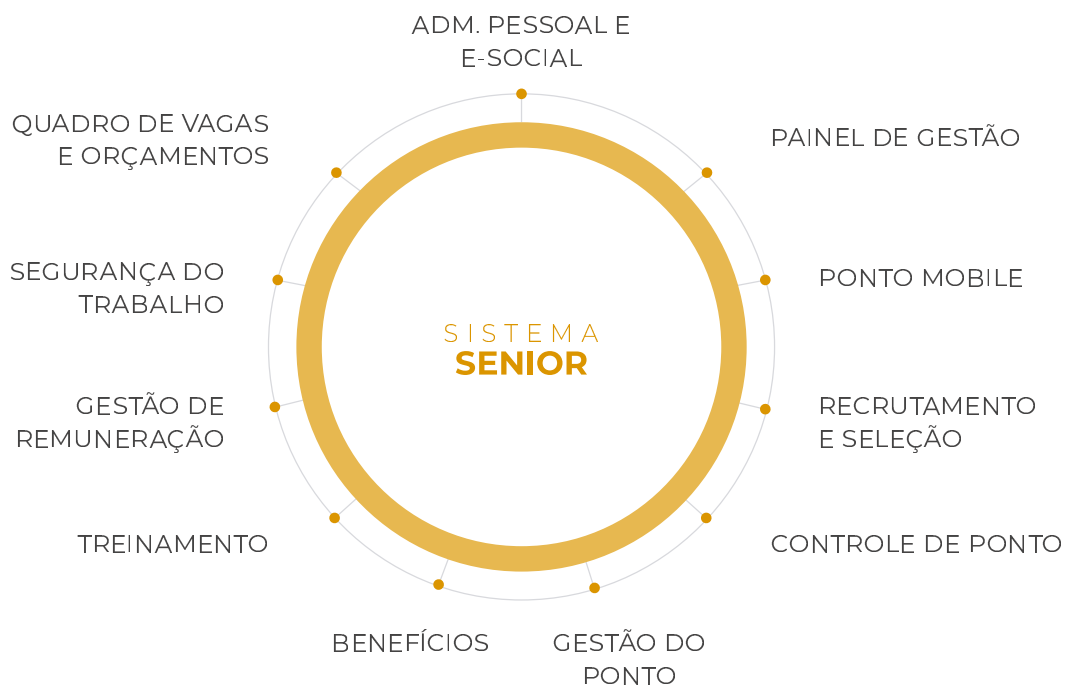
ADM. PESSOAL E E-SOCIAL

PAINEL DE GESTÃO

PONTO MOBILE

RECRUTAMENTO E SELEÇÃO

CONTROLE DE PONTO

GESTÃO DO PONTO

BENEFÍCIOS

TREINAMENTO

GESTÃO DE REMUNERAÇÃO

SEGURANÇA DO TRABALHO

QUADRO DE VAGAS E ORÇAMENTOS

SISTEMA
SENIOR